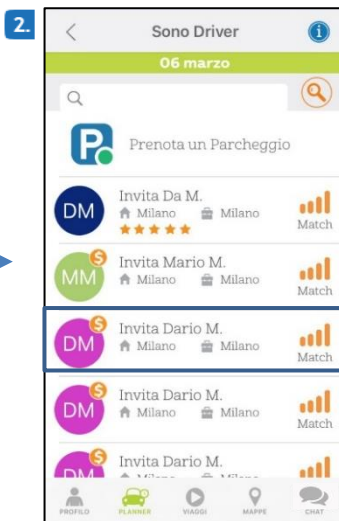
2.

<

Sono Driver

06 marzo

Q

Prenota un Parcheggio

DM Invita Da M.
Milano Milano
Match

MM Invita Mario M.
Milano Milano
Match

DM Invita Dario M.
Milano Milano
Match

DM Invita Dario M.
Milano Milano
Match

DM Invita Dario M.
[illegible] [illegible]

PROFILO PLANNER VIAGGI MAPPE CHAT